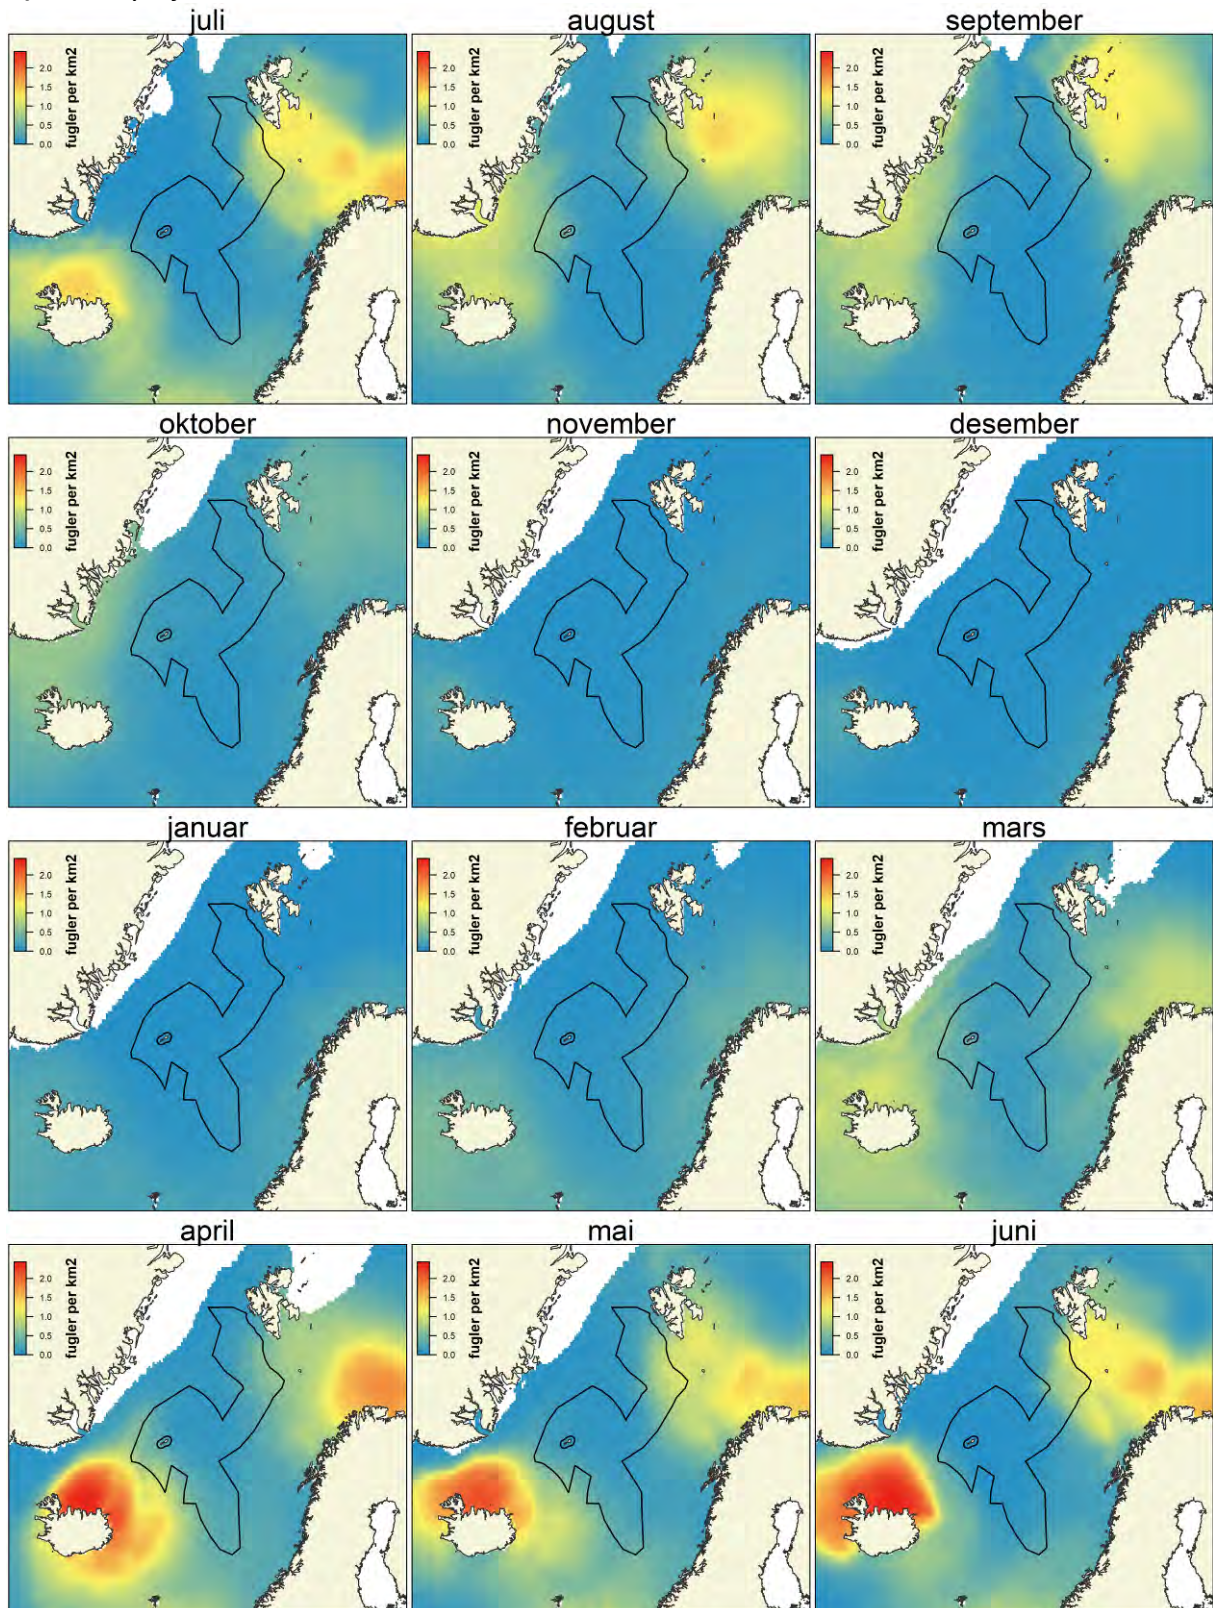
juli

2.0
1.5
1.0
0.5
0.0
fugler per km2

august

2.0
1.5
1.0
0.5
0.0
fugler per km2

september

2.0
1.5
1.0
0.5
0.0
fugler per km2

oktober

2.0
1.5
1.0
0.5
0.0
fugler per km2

november

2.0
1.5
1.0
0.5
0.0
fugler per km2

desember

2.0
1.5
1.0
0.5
0.0
fugler per km2

januar

2.0
1.5
1.0
0.5
0.0
fugler per km2

februar

2.0
1.5
1.0
0.5
0.0
fugler per km2

mars

2.0
1.5
1.0
0.5
0.0
fugler per km2

april

2.0
1.5
1.0
0.5
0.0
fugler per km2

mai

2.0
1.5
1.0
0.5
0.0
fugler per km2

juni

2.0
1.5
1.0
0.5
0.0
fugler per km2